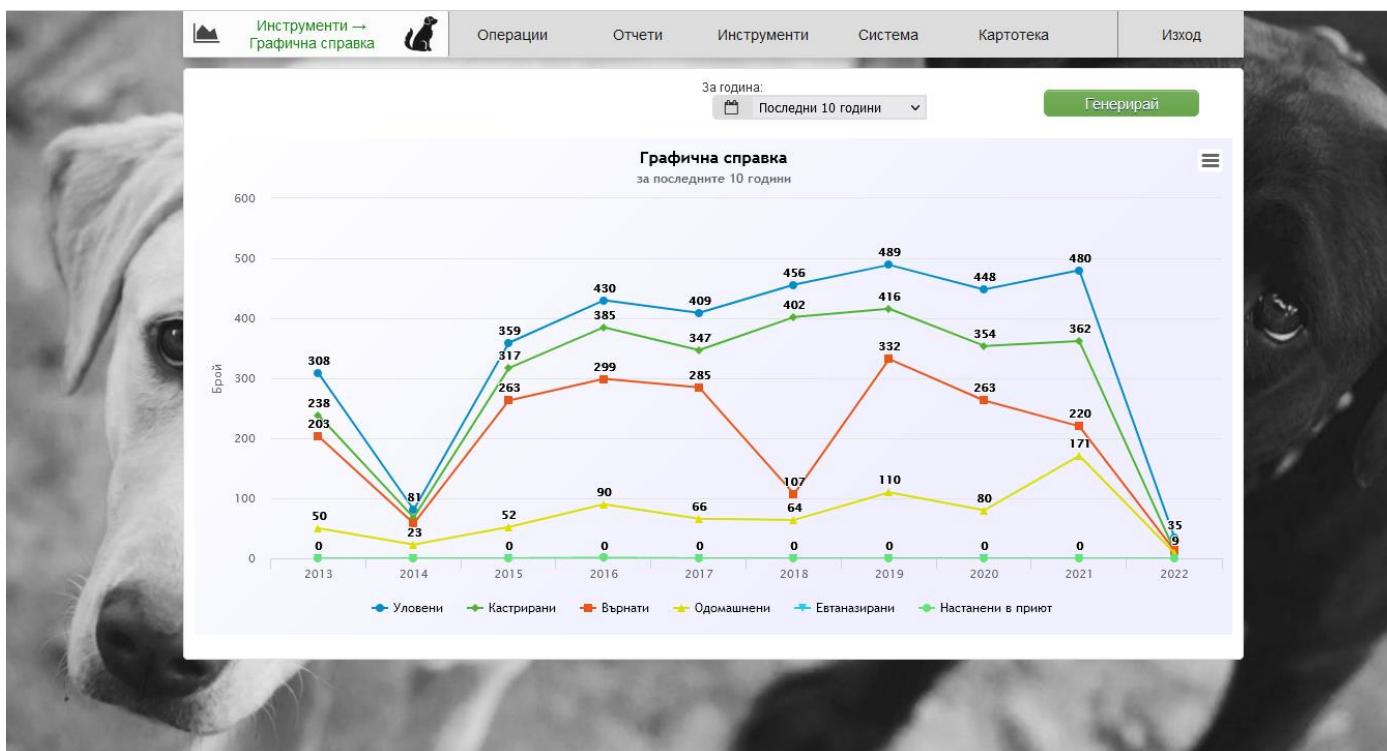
Инструменти → Графична справка

Операции Отчети Инструменти Система Картотека Изход

За година:
Последни 10 години

Генерирай

Графична справка
за последните 10 години

600
500
400
300
200
100
0

Брой

308
238
203
50
0
81
23
359
317
263
52
0
430
385
299
90
0
409
347
285
66
0
456
402
107
64
0
489
416
332
110
0
448
354
263
80
0
480
362
220
171
0
35
9

2013 2014 2015 2016 2017 2018 2019 2020 2021 2022

Уловени Кастрирани Върнати Одомашнени Евтаназирани Настанени в приют